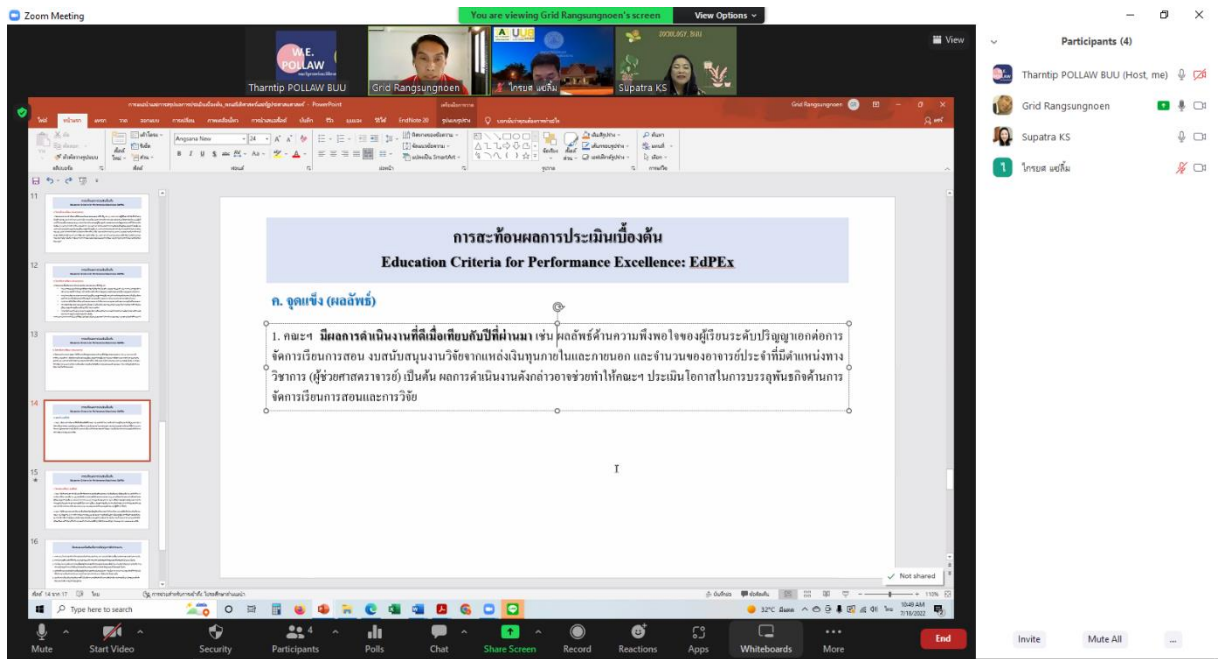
Zoom Meeting

You are viewing Grid Rangsungnoen's screen

View Options

View

Tharntip POLLAW BUU

Grid Rangsungnoen

ไกรยศ แซ่ลิ้ม

Supatra KS

Participants (4)

Tharntip POLLAW BUU (Host, me)

Grid Rangsungnoen

Supatra KS

ไกรยศ แซ่ลิ้ม

การสะท้อนผลการประเมินเบื้องต้น

Education Criteria for Performance Excellence: EdPEx

ก. จุดแข็ง (ผลลัพธ์)

1. คณะฯ มีผลการดำเนินงานที่ดีเมื่อเทียบกับปีที่ผ่านมา เช่น ผลลัพธ์ด้านความพึงพอใจของผู้เรียนระดับปริญญาเอกต่อการจัดการเรียนการสอน งบสนับสนุนงานวิจัยจากแหล่งเงินทุนภายในและภายนอก และจำนวนของอาจารย์ประจำที่มีตำแหน่งทางวิชาการ (ผู้ช่วยศาสตราจารย์) เป็นต้น ผลการดำเนินงานดังกล่าวอาจช่วยทำให้คณะฯ ประเมินโอกาสในการบรรลุพันธกิจด้านการจัดการเรียนการสอนและการวิจัย

Not shared

Type here to search

32°C

10:48 AM
7/16/2022

Mute

Start Video

Security

Participants

Polls

Chat

Share Screen

Record

Reactions

Apps

Whiteboards

More

End

Invite

Mute All